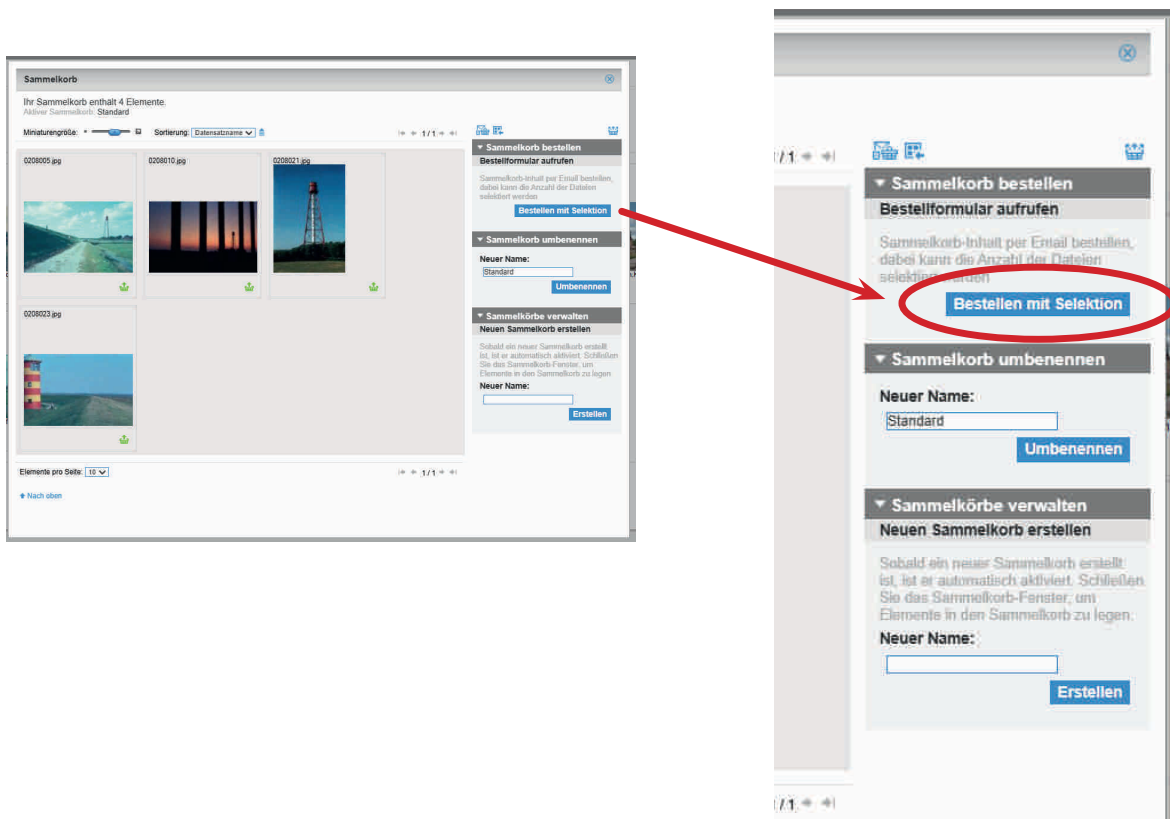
Sammelkorb

Ihr Sammelkorb enthält 4 Elemente.
Aktiver Sammelkorb: Standard

Miniaturengröße:
Sortierung: Datensatzname

1 / 1

0208005.jpg
0208010.jpg
0208021.jpg
0208023.jpg

Elemente pro Seite: 10

1 / 1

Nach oben

Sammelkorb bestellen
Bestellformular aufrufen
Sammelkorb-Inhalt per Email bestellen, dabei kann die Anzahl der Dateien selektiert werden
Bestellen mit Selektion

Sammelkorb umbenennen
Neuer Name:
Standard
Umbenennen

Sammelkörbe verwalten
Neuen Sammelkorb erstellen
Sobald ein neuer Sammelkorb erstellt ist, ist er automatisch aktiviert. Schließen Sie das Sammelkorb-Fenster, um Elemente in den Sammelkorb zu legen.
Neuer Name:
Erstellen

/ 1

Sammelkorb bestellen
Bestellformular aufrufen
Sammelkorb-Inhalt per Email bestellen, dabei kann die Anzahl der Dateien selektiert werden
Bestellen mit Selektion

Sammelkorb umbenennen
Neuer Name:
Standard
Umbenennen

Sammelkörbe verwalten
Neuen Sammelkorb erstellen
Sobald ein neuer Sammelkorb erstellt ist, ist er automatisch aktiviert. Schließen Sie das Sammelkorb-Fenster, um Elemente in den Sammelkorb zu legen.
Neuer Name:
Erstellen

/ 1